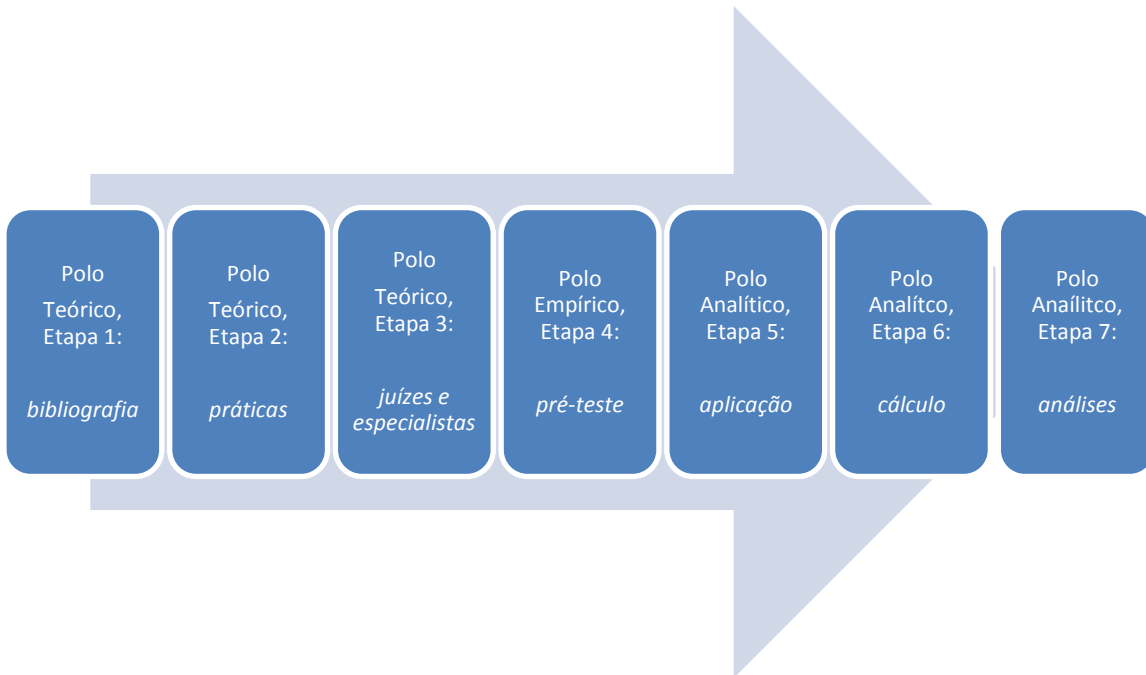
Polo Teórico, Etapa 1:

bibliografia

Polo Teórico, Etapa 2:

práticas

Polo Teórico, Etapa 3:

juízes e especialistas

Polo Empírico, Etapa 4:

pré-teste

Polo Analítico, Etapa 5:

aplicação

Polo Analítco, Etapa 6:

cálculo

Polo Anaílitco, Etapa 7:

análises